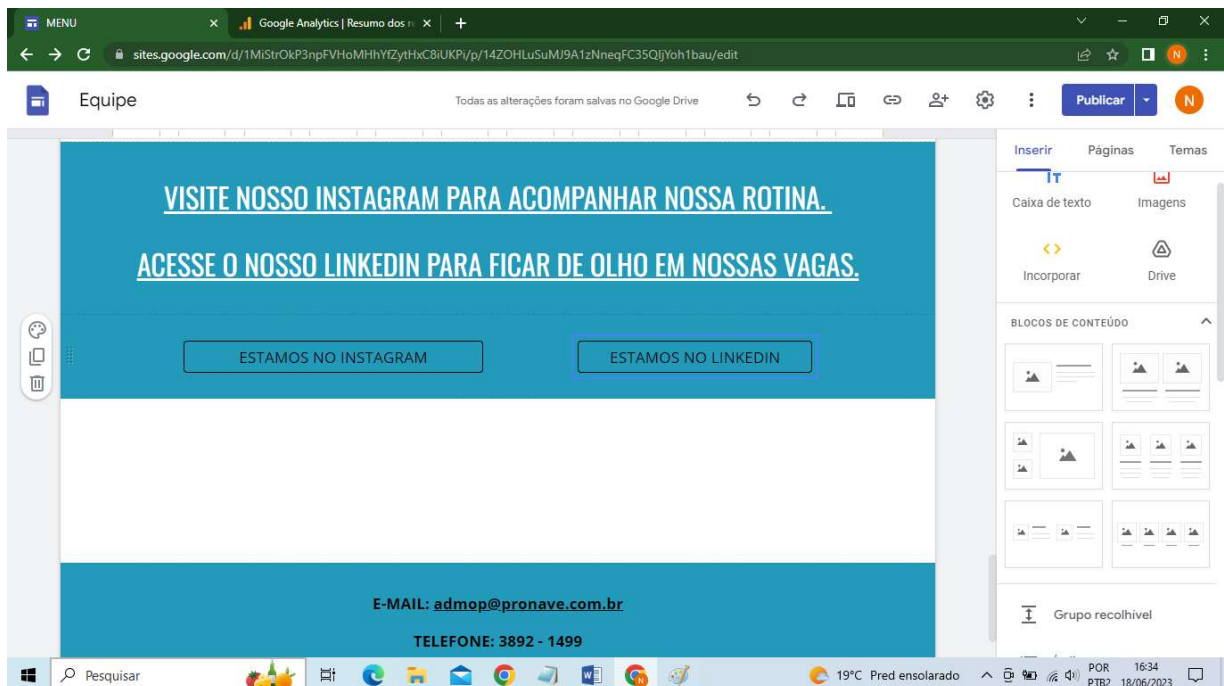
MENU
Google Analytics | Resumo dos r
sites.google.com/d/1MiStrOkP3npFVHoMHhYfZytHxC8iUKPi/p/14ZOHLuSuMJ9A1zNneqFC35QljYoh1bau/edit

Equipe
Todas as alterações foram salvas no Google Drive
Publicar
N

VISITE NOSSO INSTAGRAM PARA ACOMPANHAR NOSSA ROTINA.

ACESSE O NOSSO LINKEDIN PARA FICAR DE OLHO EM NOSSAS VAGAS.

ESTAMOS NO INSTAGRAM
ESTAMOS NO LINKEDIN

E-MAIL: admop@pronave.com.br

TELEFONE: 3892 - 1499

Inserir
Páginas
Temas
Caixa de texto
Imagens
Incorporar
Drive
BLOCOS DE CONTEÚDO
Grupo recolhível

Pesquisar
19°C Pred ensolarado
POR PTB2
16:34
18/06/2023